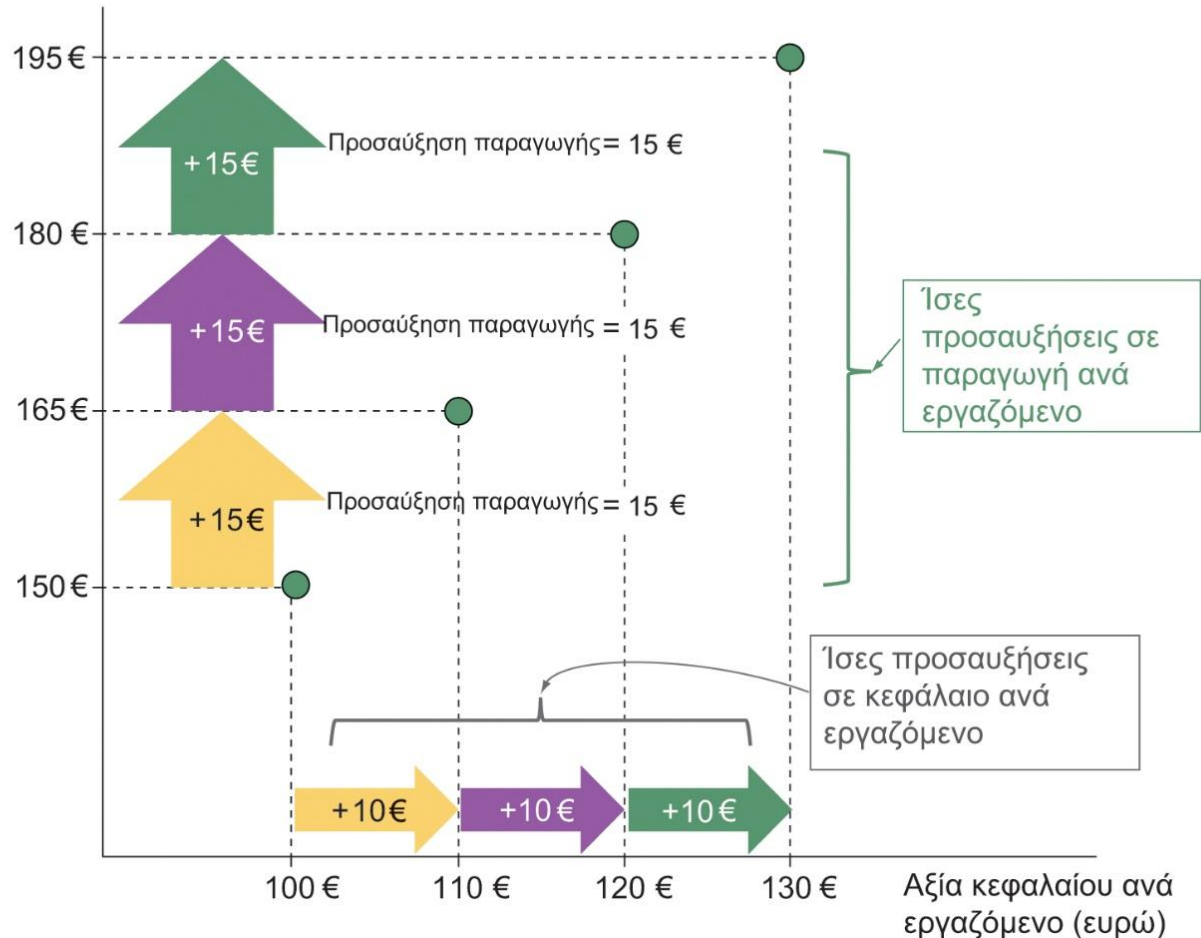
195 €

+15€

Προσαύξηση παραγωγής = 15 €

180 €

+15€

Προσαύξηση παραγωγής = 15 €

Ίσες προσαυξήσεις σε παραγωγή ανά εργαζόμενο

165 €

+15€

Προσαύξηση παραγωγής = 15 €

150 €

Ίσες προσαυξήσεις σε κεφάλαιο ανά εργαζόμενο

+10€

+10€

+10€

100 €

110 €

120 €

130 €

Αξία κεφαλαίου ανά εργαζόμενο (ευρώ)